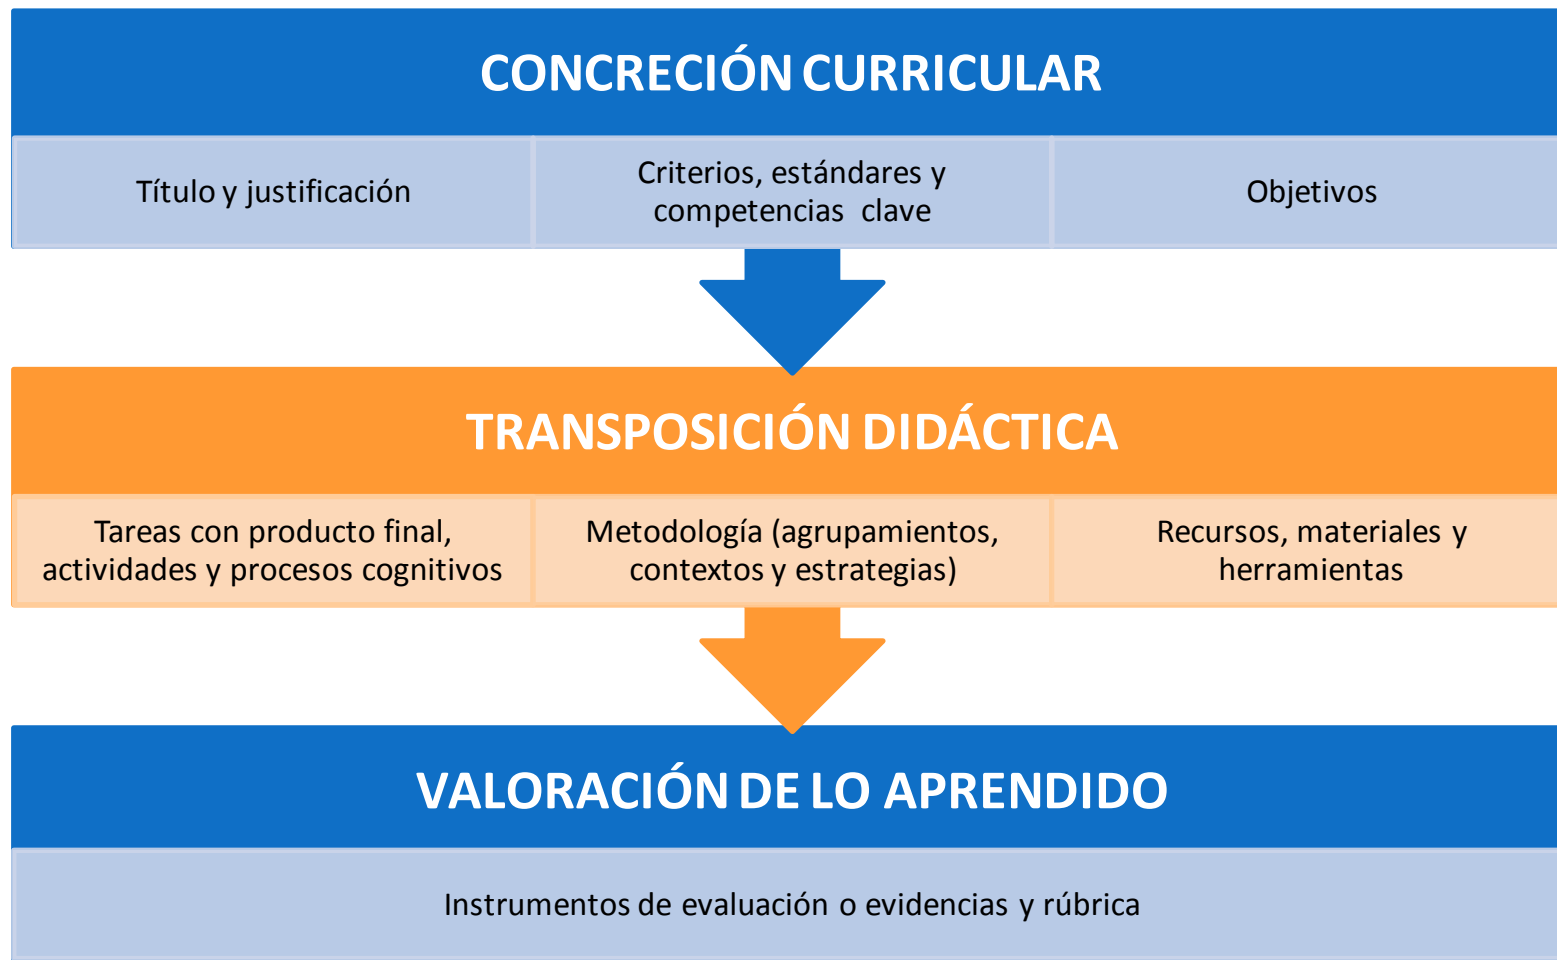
CONCRECIÓN CURRICULAR

Título y justificación

Criterios, estándares y competencias clave

Objetivos

TRANSPOSICIÓN DIDÁCTICA

Tareas con producto final, actividades y procesos cognitivos

Metodología (agrupamientos, contextos y estrategias)

Recursos, materiales y herramientas

VALORACIÓN DE LO APRENDIDO

Instrumentos de evaluación o evidencias y rúbrica